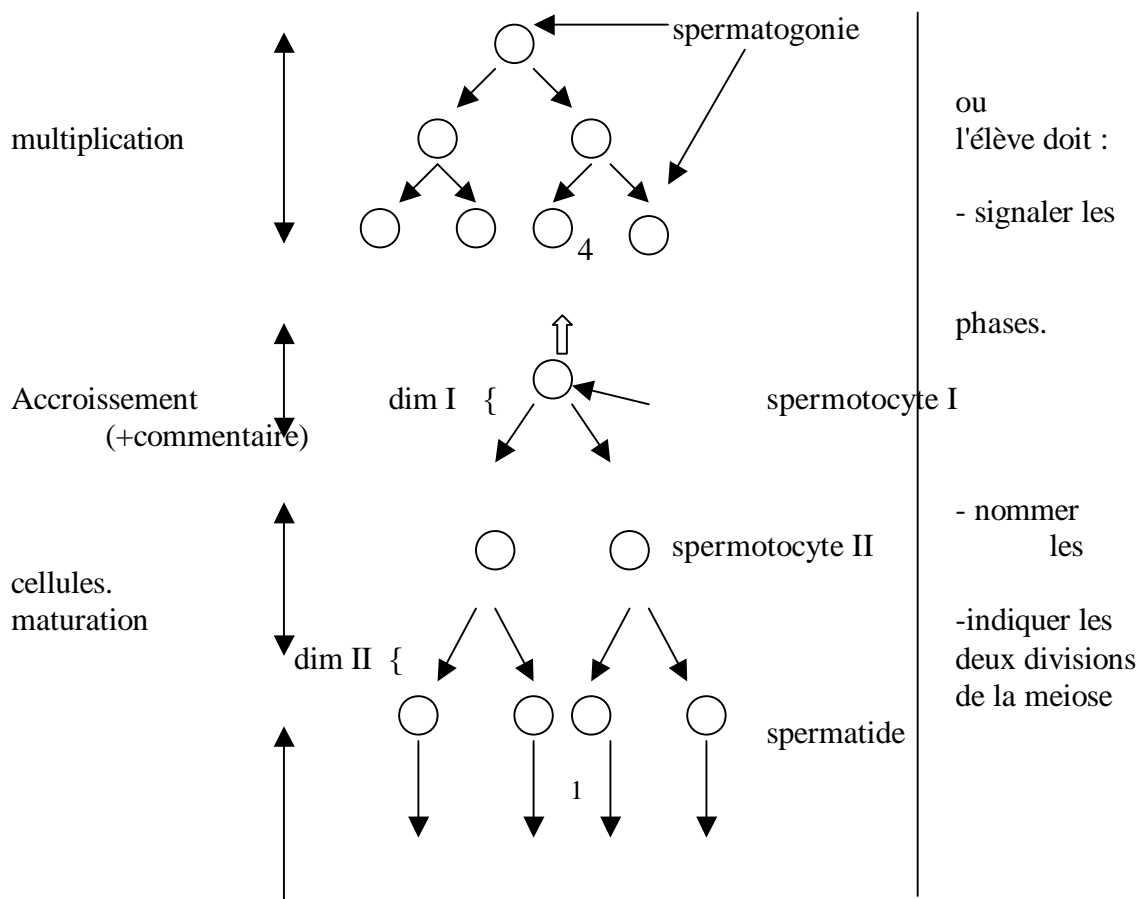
spermatogonie

multiplication

4

Accroissement (+commentaire)

dim I {

spermotocyte I

spermotocyte II

cellules.
maturation

dim II {

spermatide

1

ou
l'élève doit :

- signaler les

phases.

- nommer les

-indiquer les deux divisions de la meiose